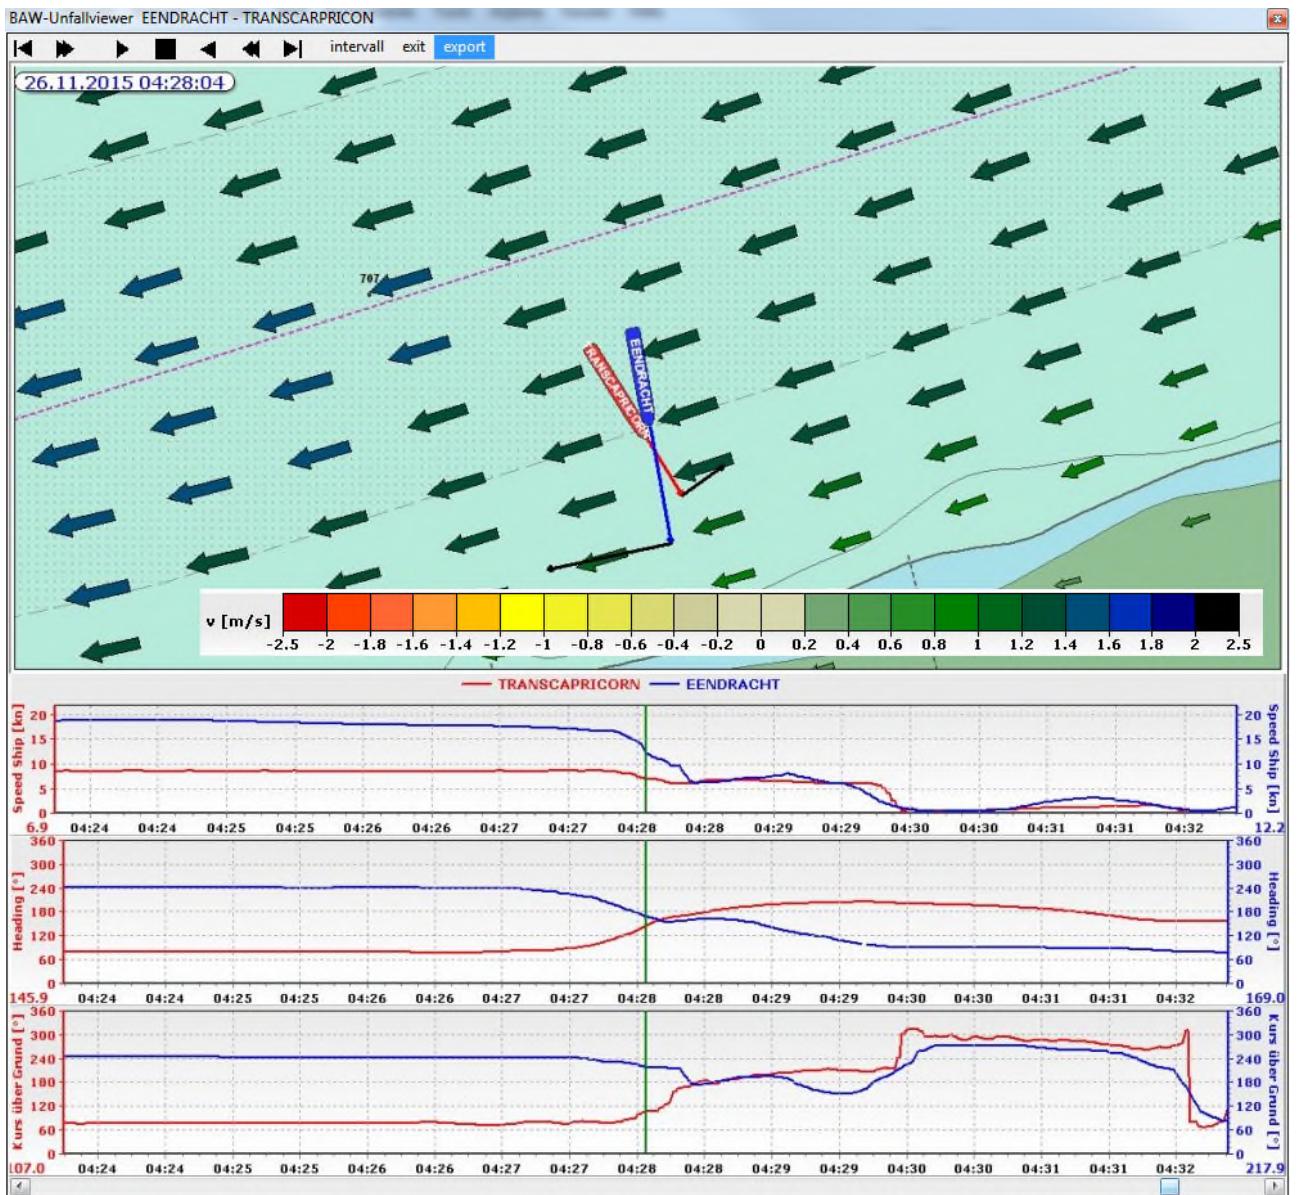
BAW-Unfallviewer EENDRACHT - TRANSCARPRICON

intervall exit export

26.11.2015 04:28:04

707

TRANSCAPRICORN

EENDRACHT

v [m/s]

-2.5 -2 -1.8 -1.6 -1.4 -1.2 -1 -0.8 -0.6 -0.4 -0.2 0 0.2 0.4 0.6 0.8 1 1.2 1.4 1.6 1.8 2 2.5

TRANSCAPRICORN EENDRACHT

Speed Ship [kn]

20 15 10 5 0

6.9 04:24 04:24 04:25 04:25 04:26 04:26 04:27 04:27 04:28 04:28 04:29 04:29 04:30 04:30 04:31 04:31 04:32 12.2

Speed Ship [kn]

Heading [°]

360 300 240 180 120 60 0

145.9 04:24 04:24 04:25 04:25 04:26 04:26 04:27 04:27 04:28 04:28 04:29 04:29 04:30 04:30 04:31 04:31 04:32 169.0

Heading [°]

Kurs über Grund [°]

360 300 240 180 120 60 0

107.0 04:24 04:24 04:25 04:25 04:26 04:26 04:27 04:27 04:28 04:28 04:29 04:29 04:30 04:30 04:31 04:31 04:32 217.9

Kurs über Grund [°]